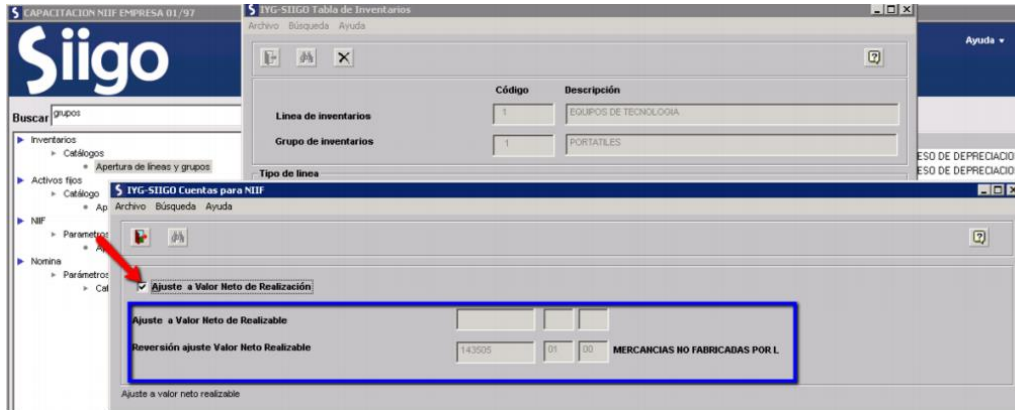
CAPACITACION NIIF EMPRESA 01/97

Siigo

Ayuda ▾

Buscar grupos

Inventarios
Catálogos
Apertura de lineas y grupos
Activos fijos
Catálogo
Ap
NIIF
Parametros
Ap
Nomina
Parámetros
Cat

IYG-SIIGO Tabla de Inventarios
Archivo Búsqueda Ayuda

| | Código | Descripción |
|---|---|---|
| Linea de inventarios | 1 | EQUIPOS DE TECNOLOGIA |
| Grupo de inventarios | 1 | PORTATILES |

Tipo de linea

ESO DE DEPRECIACIO
ESO DE DEPRECIACIO

IYG-SIIGO Cuentas para NIIF
Archivo Búsqueda Ayuda

Ajuste a Valor Neto de Realización

Ajuste a Valor Neto de Realizable
Reversión ajuste Valor Neto Realizable 143505 01 00 MERCANCIAS NO FABRICADAS POR L

Ajuste a valor neto realizable